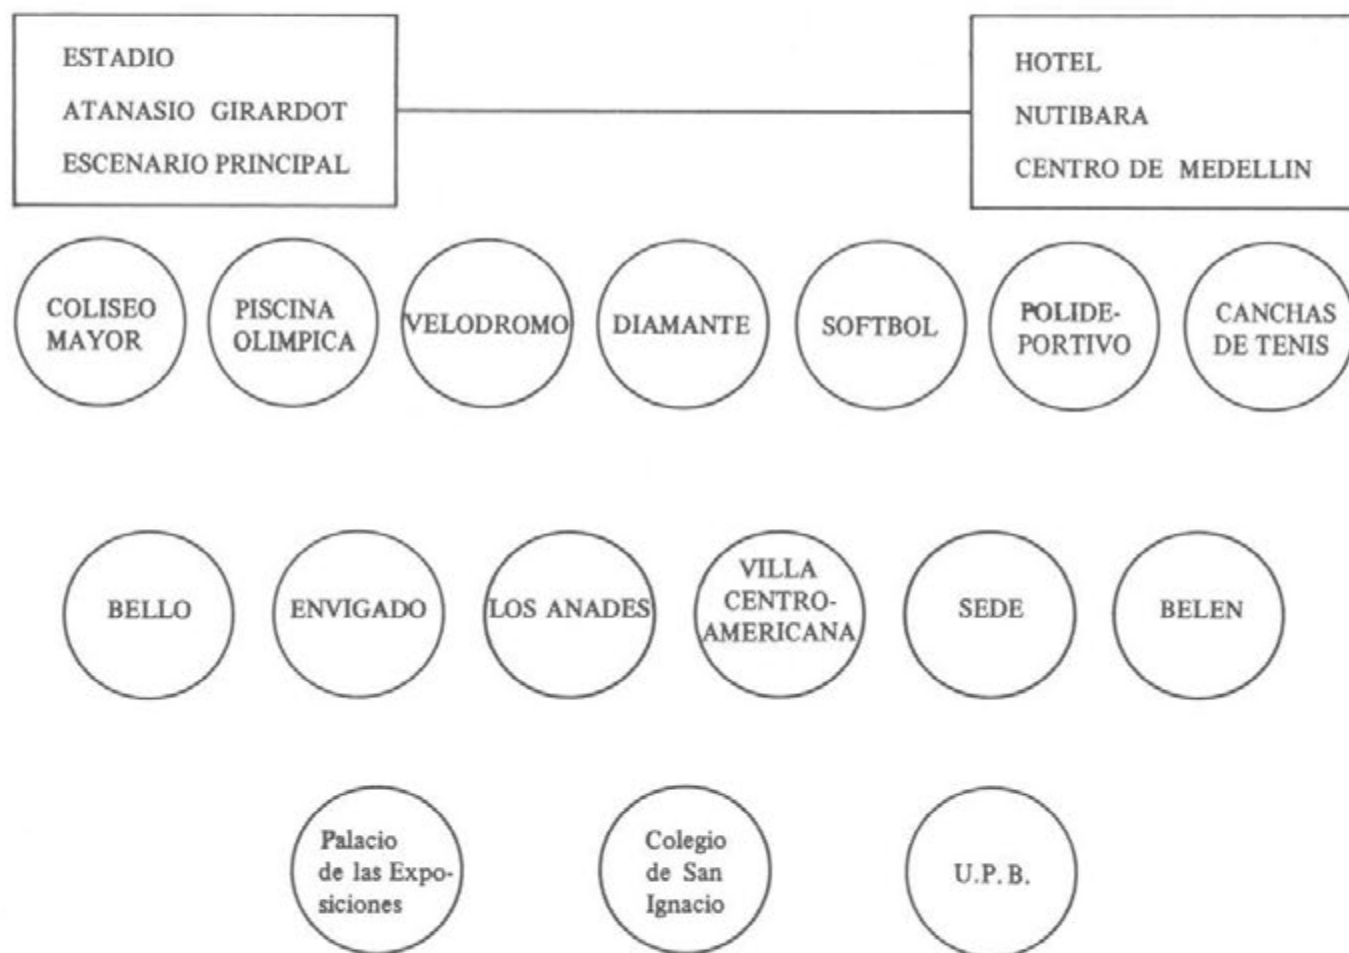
ESTADIO
ATANASIO GIRARDOT
ESCENARIO PRINCIPAL

HOTEL
NUTIBARA
CENTRO DE MEDELLIN

COLISEO MAYOR

PISCINA OLIMPICA

VELODROMO

DIAMANTE

SOFTBOL

POLIDEPORTIVO

CANCHAS DE TENIS

BELLO

ENVIGADO

LOS ANADES

VILLA CENTROAMERICANA

SEDE

BELEN

Palacio de las Exposiciones

Colegio de San Ignacio

U.P.B.